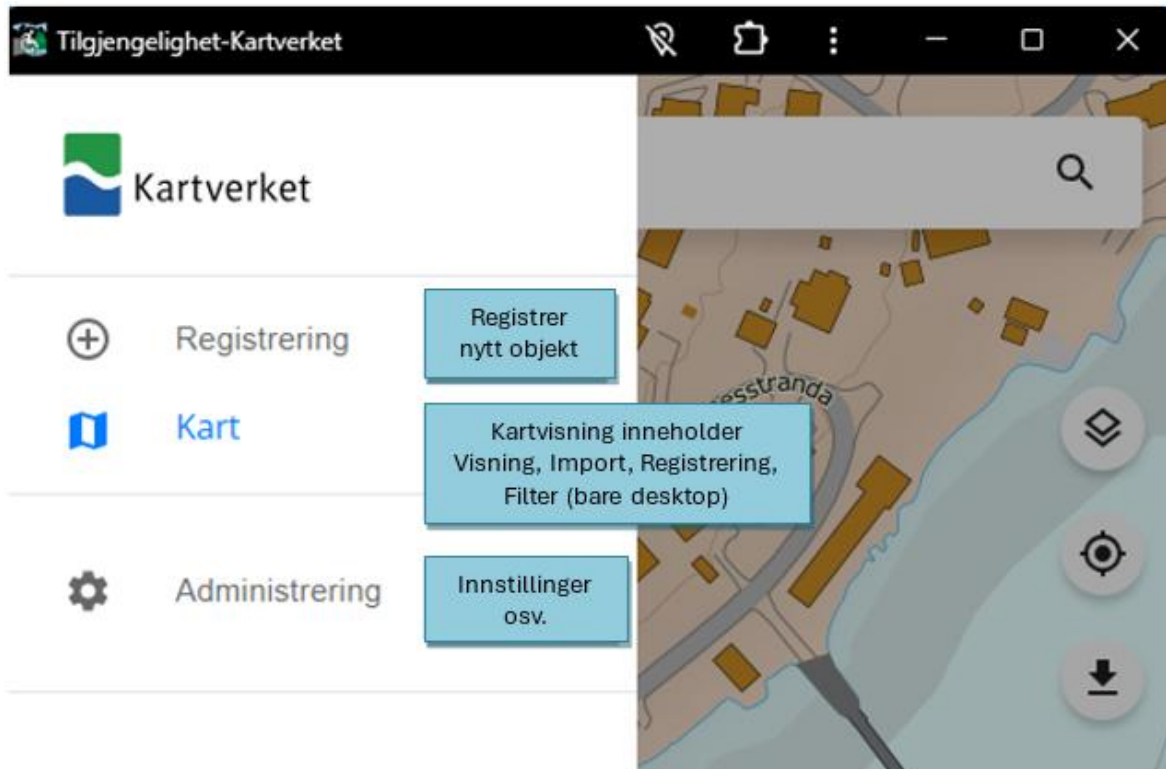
Tilgjengelighet-Kartverket

Kartverket

Registrering

Registrer nytt objekt

Kart

Kartvisning inneholder Visning, Import, Registrering, Filter (bare desktop)

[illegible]esstranda

Administrering

Innstillinger osv.